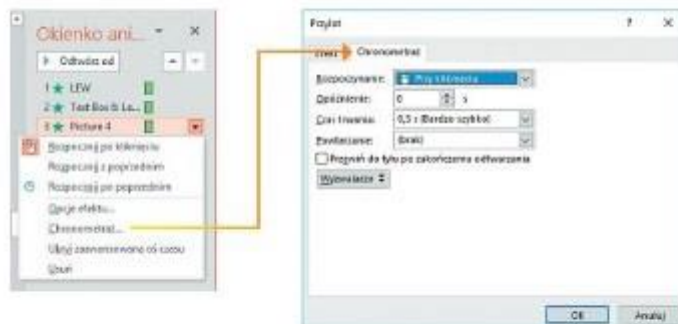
Okienko ani... ▾ ×

▶ Odtwórz od

1 ★ LEW

2 ★ Text Box 0: La...

3 ★ Picture 4

Rozpocznij po kliknięciu

Rozpocznij z poprzednim

Rozpocznij po poprzednim

Opcje efektu...

Chronometraż...

Ukryj zaawansowaną oś czasu

Usuń

Pojaw ? ×

Efekt Chronometraż

Rozpoczynanie: Przy kliknięciu

Opóźnienie: 0 s

Czas trwania: 0,5 s (Bardzo szybko)

Powtarzanie: (brak)

Przewiń do tyłu po zakończeniu odtwarzania

Wyzwalacze ¥

OK Anuluj